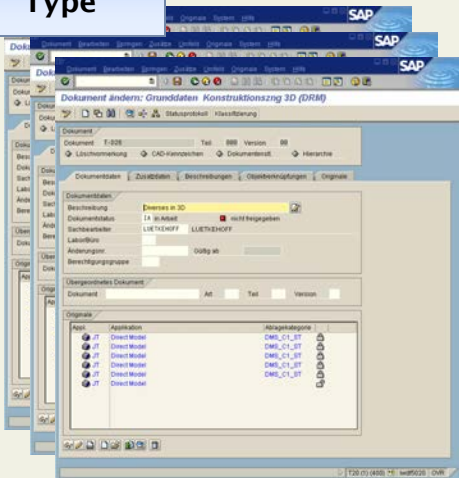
Type

Dokument Bearbeiten Springen Zusätze Umfeld Originale System Hilfe

SAP

Dokument ändern: Grunddaten Konstruktionszng 3D (DRM)

Statusprotokoll Klassifizierung

Dokument
Dokument T-026 Teil 000 Version 00
Löschvormerkung CAD-Kennzeichen Dokumentenst. Hierarchie

Dokumentdaten | Zusatzdaten | Beschreibungen | Objektverknüpfungen | Originale

Dokumentdaten
Beschreibung Diverses in 3D
Dokumentstatus IA in Arbeit nicht freigegeben
Sachbearbeiter LUETKEHOFF LUETKEHOFF
Labor/Büro
Änderungsnr. Gültig ab
Berechtigungsgruppe

Übergeordnetes Dokument
Dokument Art Teil Version

Originale
| Appl. | Applikation | Ablagekategorie |
|---|---|---|
| JT | Direct Model | DMS_C1_ST |
| JT | Direct Model | DMS_C1_ST |
| JT | Direct Model | DMS_C1_ST |
| JT | Direct Model | DMS_C1_ST |
| JT | Direct Model | DMS_C1_ST |
| JT | Direct Model | |

T20 (1) (400) iwdf5026 OVR